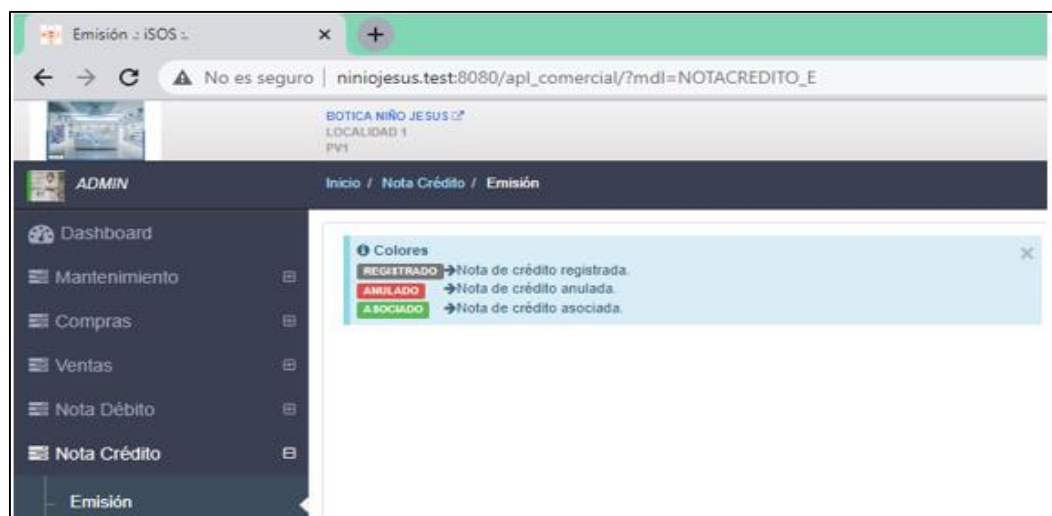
Emisión :: iSOS ::

No es seguro | niniojesus.test:8080/apl_comercial/?mdl=NOTACREDITO_E

BOTICA NIÑO JESUS
LOCALIDAD 1
PV1

ADMIN

Inicio / Nota Crédito / Emisión

Dashboard
Mantenimiento
Compras
Ventas
Nota Débito
Nota Crédito
Emisión

Colores
REGISTRADO →Nota de crédito registrada.
ANULADO →Nota de crédito anulada.
ASOCIADO →Nota de crédito asociada.